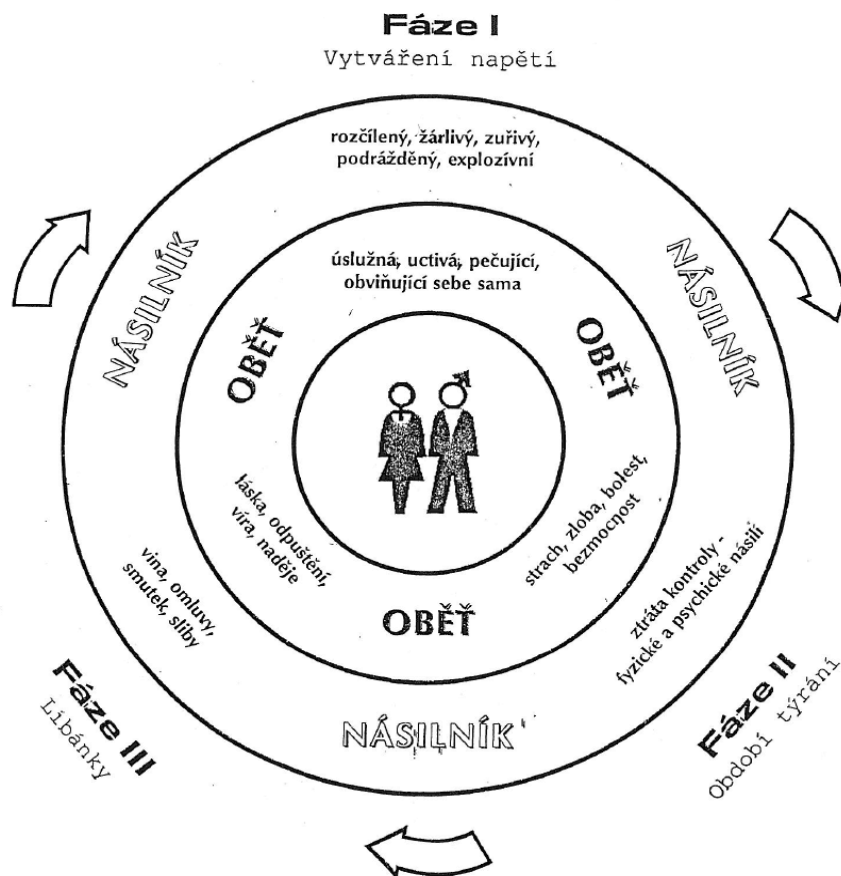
Fáze I
Vytváření napětí

rozčilený, žárlivý, zuřivý, podrážděný, explozivní

NÁSILNÍK

NÁSILNÍK

úslužná, uctivá, pečující, obviňující sebe sama

OBĚŤ

OBĚŤ

láska, odpuštění, víra, naděje

strach, zloba, bolest, bezmocnost

vina, omluvy, smutek, sliby

ztráta kontroly - fyzické a psychické násilí

OBĚŤ

Fáze III
Líbánky

NÁSILNÍK

Fáze II
Období týrání